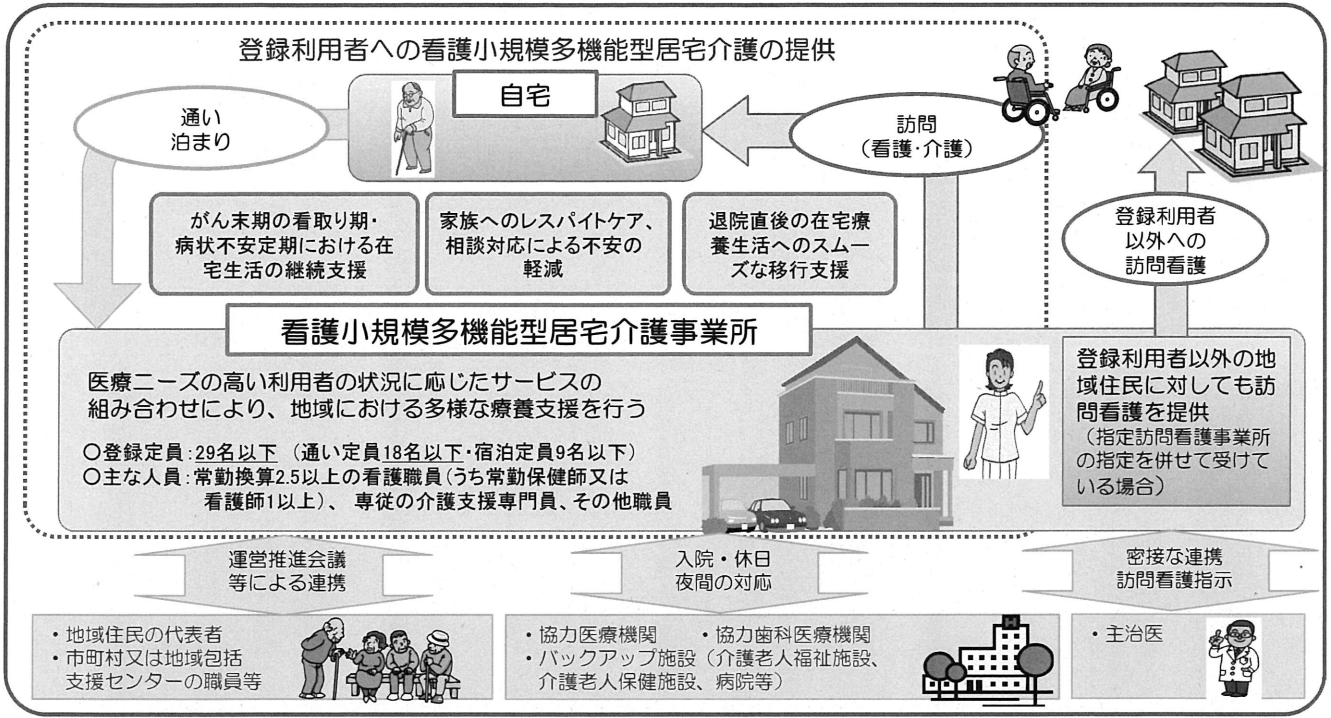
登録利用者への看護小規模多機能型居宅介護の提供

自宅

通い
泊まり

訪問
（看護・介護）

がん末期の看取り期・病状不安定期における在宅生活の継続支援

家族へのレスパイトケア、相談対応による不安の軽減

退院直後の在宅療養生活へのスムーズな移行支援

登録利用者以外への訪問看護

看護小規模多機能型居宅介護事業所

医療ニーズの高い利用者の状況に応じたサービスの組み合わせにより、地域における多様な療養支援を行う

○登録定員：29名以下（通い定員18名以下・宿泊定員9名以下）
○主な人員：常勤換算2.5以上の看護職員（うち常勤保健師又は看護師1以上）、専従の介護支援専門員、その他職員

登録利用者以外の地域住民に対しても訪問看護を提供
（指定訪問看護事業所の指定を併せて受けている場合）

運営推進会議等による連携

入院・休日夜間の対応

密接な連携
訪問看護指示

・地域住民の代表者
・市町村又は地域包括支援センターの職員等

・協力医療機関　・協力歯科医療機関
・バックアップ施設（介護老人福祉施設、介護老人保健施設、病院等）

・主治医